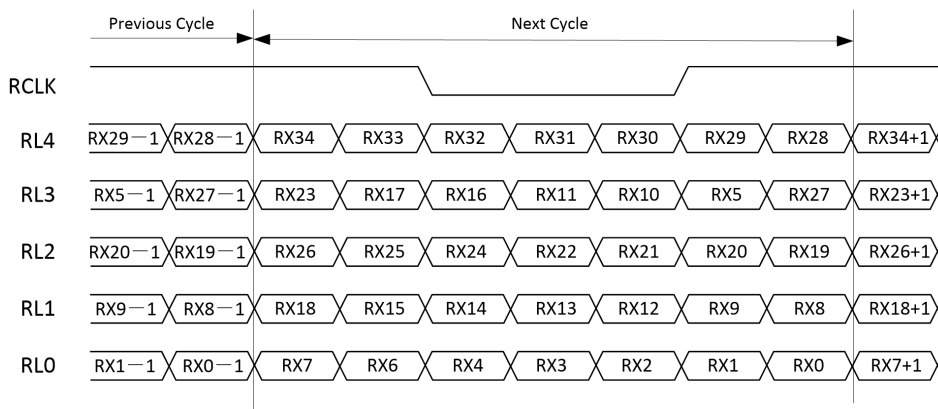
Previous Cycle

Next Cycle

RCLK

| RL4 | RX29－1 | RX28－1 | RX34 | RX33 | RX32 | RX31 | RX30 | RX29 | RX28 | RX34+1 |
|---|---|---|---|---|---|---|---|---|---|---|
| RL3 | RX5－1 | RX27－1 | RX23 | RX17 | RX16 | RX11 | RX10 | RX5 | RX27 | RX23+1 |
| RL2 | RX20－1 | RX19－1 | RX26 | RX25 | RX24 | RX22 | RX21 | RX20 | RX19 | RX26+1 |
| RL1 | RX9－1 | RX8－1 | RX18 | RX15 | RX14 | RX13 | RX12 | RX9 | RX8 | RX18+1 |
| RL0 | RX1－1 | RX0－1 | RX7 | RX6 | RX4 | RX3 | RX2 | RX1 | RX0 | RX7+1 |